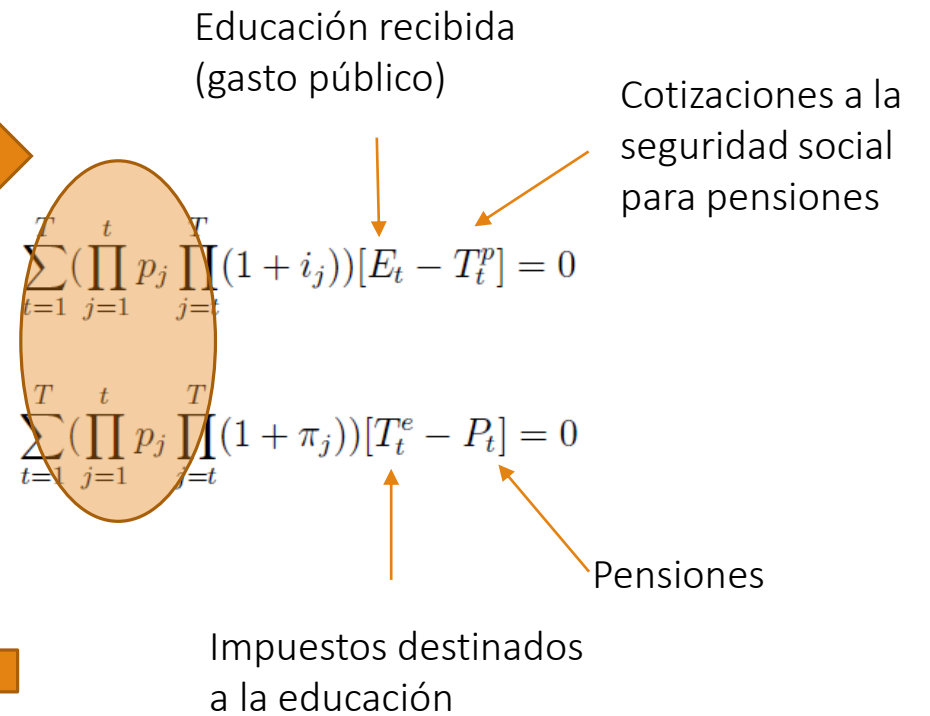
Educación recibida (gasto público)

Cotizaciones a la seguridad social para pensiones

$\sum_{t=1}^{T}(\prod_{j=1}^{t} p_j \prod_{j=t}^{T}(1+i_j))[E_t - T_t^p] = 0$

$\sum_{t=1}^{T}(\prod_{j=1}^{t} p_j \prod_{j=t}^{T}(1+\pi_j))[T_t^e - P_t] = 0$

Pensiones

Impuestos destinados a la educación